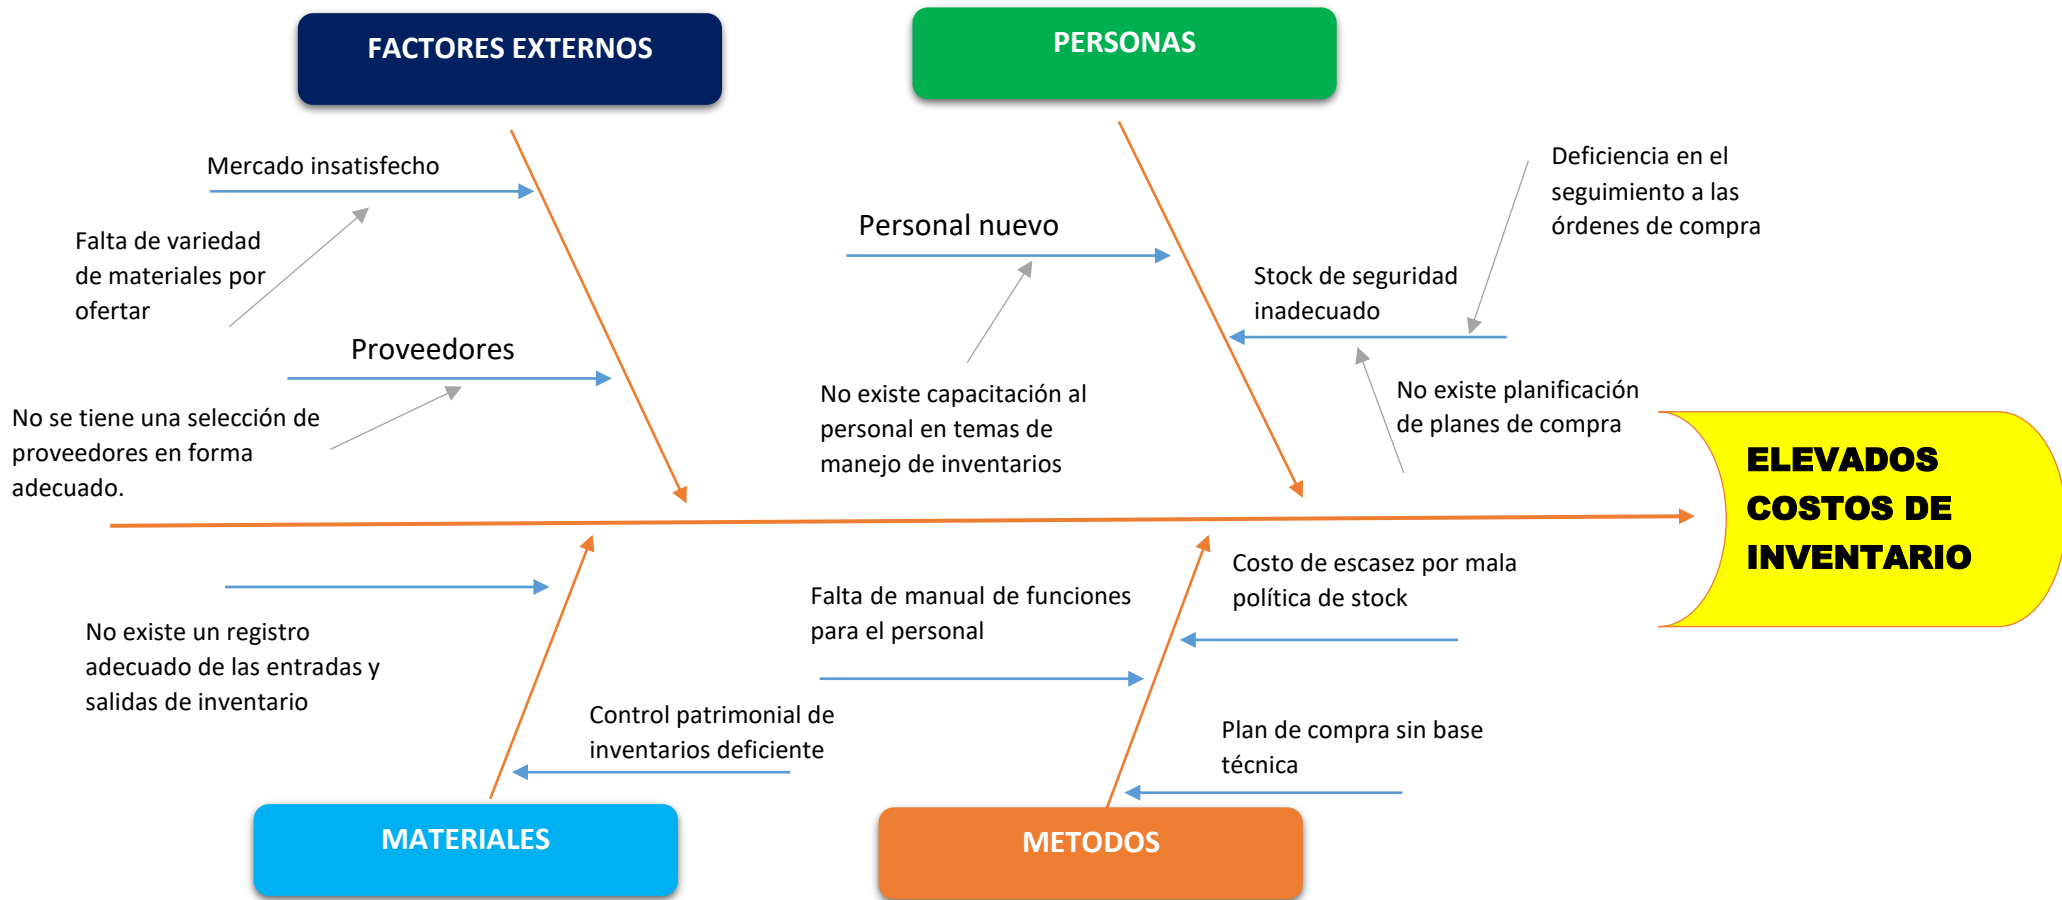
FACTORES EXTERNOS

PERSONAS

Mercado insatisfecho

Falta de variedad de materiales por ofertar

Proveedores

No se tiene una selección de proveedores en forma adecuado.

Personal nuevo

No existe capacitación al personal en temas de manejo de inventarios

Deficiencia en el seguimiento a las órdenes de compra

Stock de seguridad inadecuado

No existe planificación de planes de compra

ELEVADOS COSTOS DE INVENTARIO

No existe un registro adecuado de las entradas y salidas de inventario

Control patrimonial de inventarios deficiente

Falta de manual de funciones para el personal

Costo de escasez por mala política de stock

Plan de compra sin base técnica

MATERIALES

METODOS